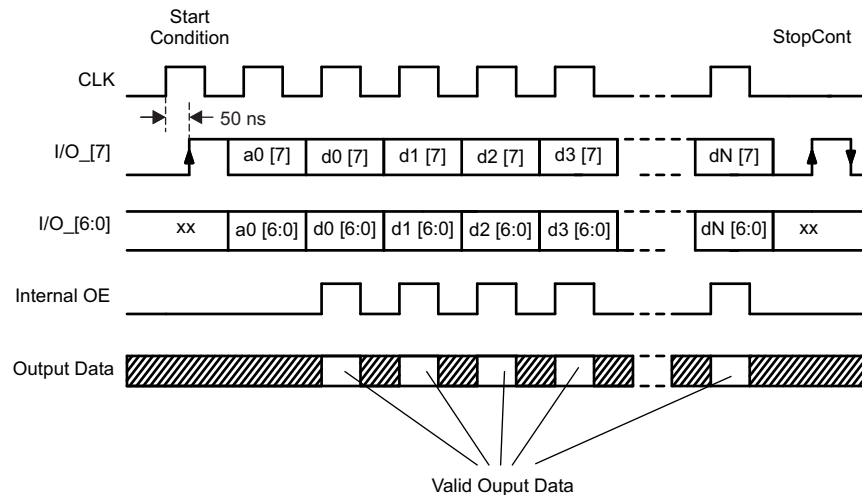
Start Condition

StopCont

CLK

50 ns

I/O_[7]

a0 [7]

d0 [7]

d1 [7]

d2 [7]

d3 [7]

dN [7]

I/O_[6:0]

xx

a0 [6:0]

d0 [6:0]

d1 [6:0]

d2 [6:0]

d3 [6:0]

dN [6:0]

xx

Internal OE

Output Data

Valid Ouput Data